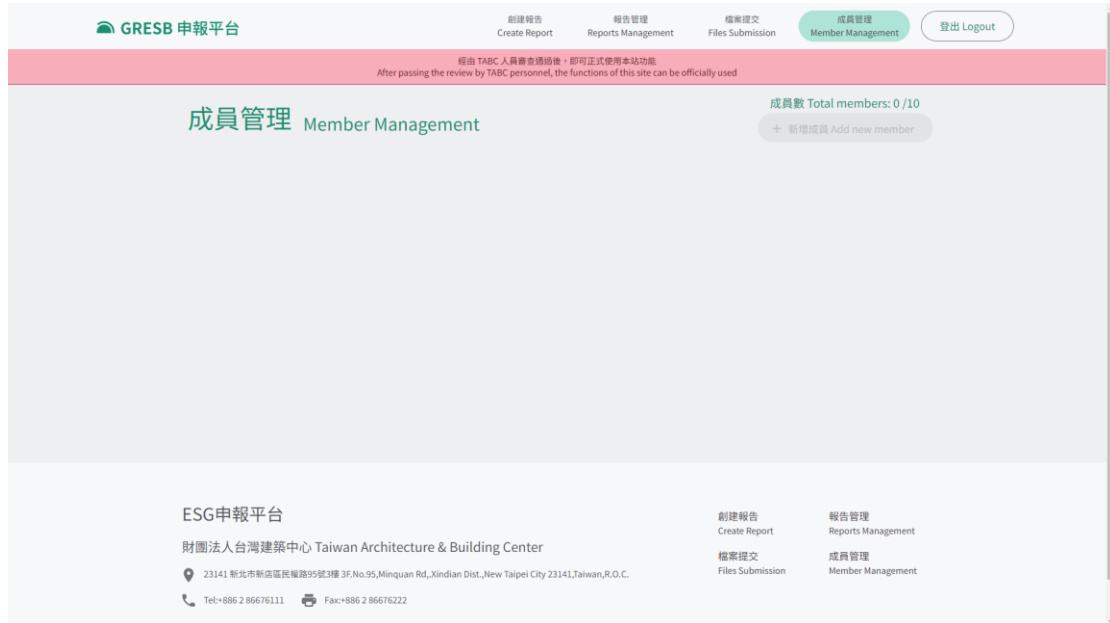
GRESB 申報平台

創建報告
Create Report

報告管理
Reports Management

檔案提交
Files Submission

成員管理
Member Management

登出 Logout

經由 TABC 人員審查通過後，即可正式使用本站功能
After passing the review by TABC personnel, the functions of this site can be officially used

成員管理 Member Management

成員數 Total members: 0 /10

+ 新增成員 Add new member

ESG申報平台

財團法人台灣建築中心 Taiwan Architecture & Building Center

23141 新北市新店區民權路95號3樓 3F.No.95,Minquan Rd,.Xindian Dist.,New Taipei City 23141,Taiwan,R.O.C.

Tel:+886 2 86676111

Fax:+886 2 86676222

創建報告
Create Report

報告管理
Reports Management

檔案提交
Files Submission

成員管理
Member Management